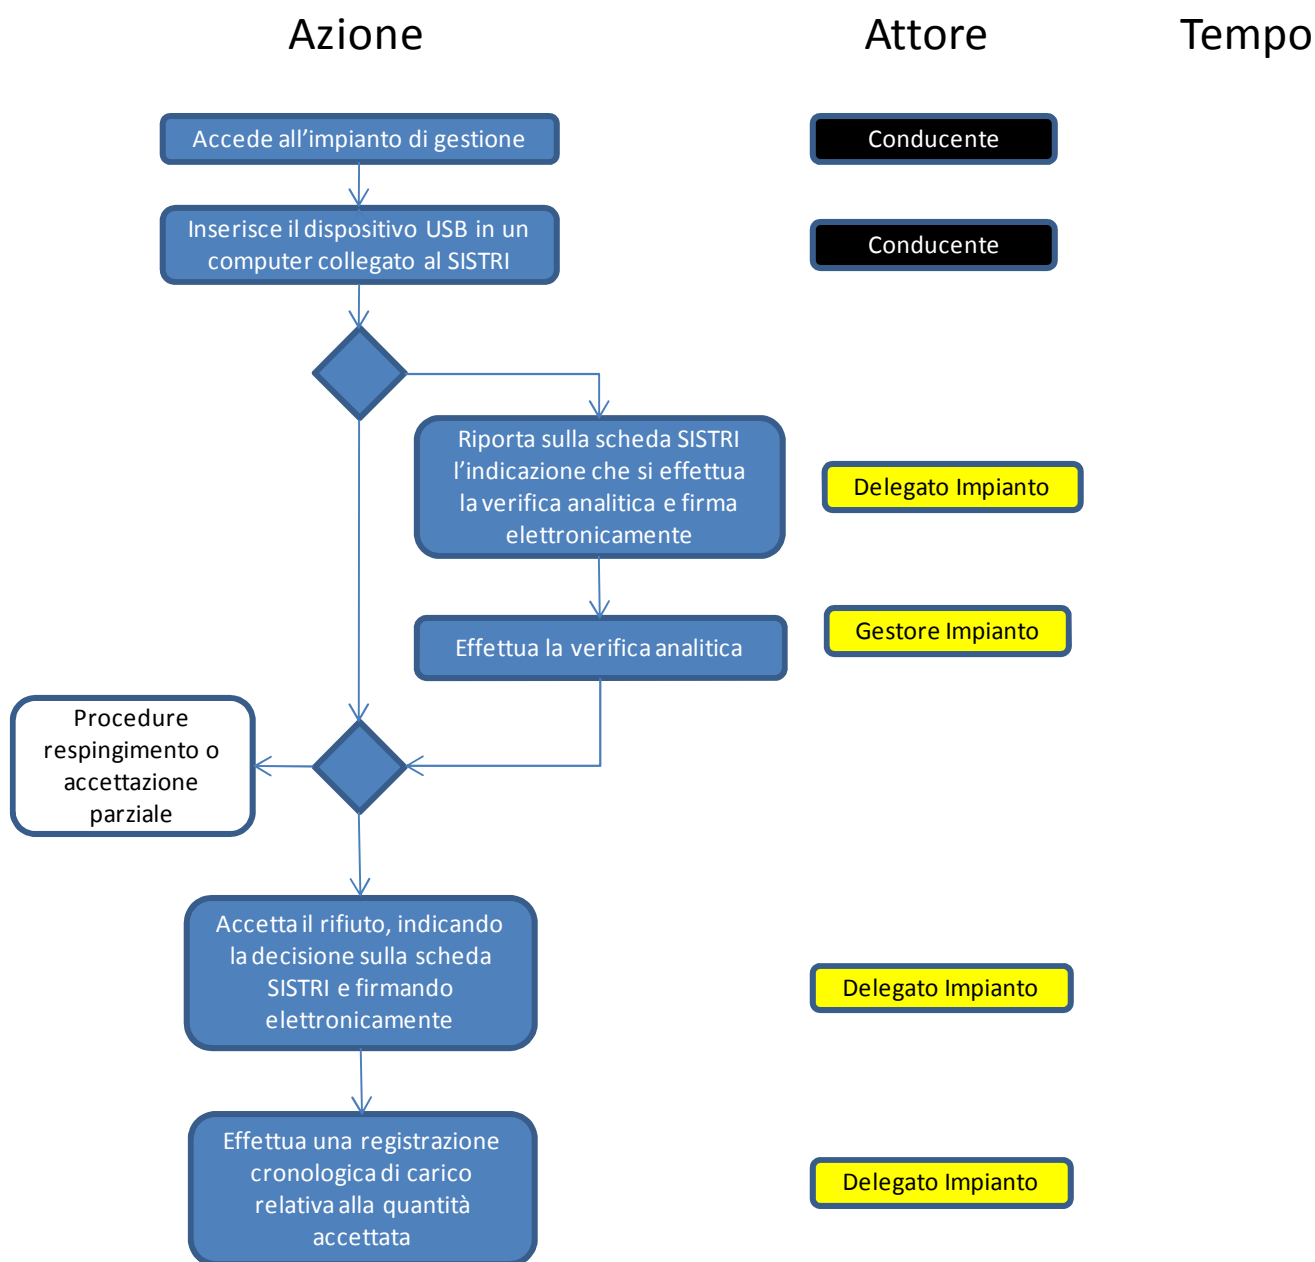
Azione

Attore

Tempo

Accede all’impianto di gestione

Conducente

Inserisce il dispositivo USB in un computer collegato al SISTRI

Conducente

Riporta sulla scheda SISTRI l’indicazione che si effettua la verifica analitica e firma elettronicamente

Delegato Impianto

Effettua la verifica analitica

Gestore Impianto

Procedure respingimento o accettazione parziale

Accetta il rifiuto, indicando la decisione sulla scheda SISTRI e firmando elettronicamente

Delegato Impianto

Effettua una registrazione cronologica di carico relativa alla quantità accettata

Delegato Impianto